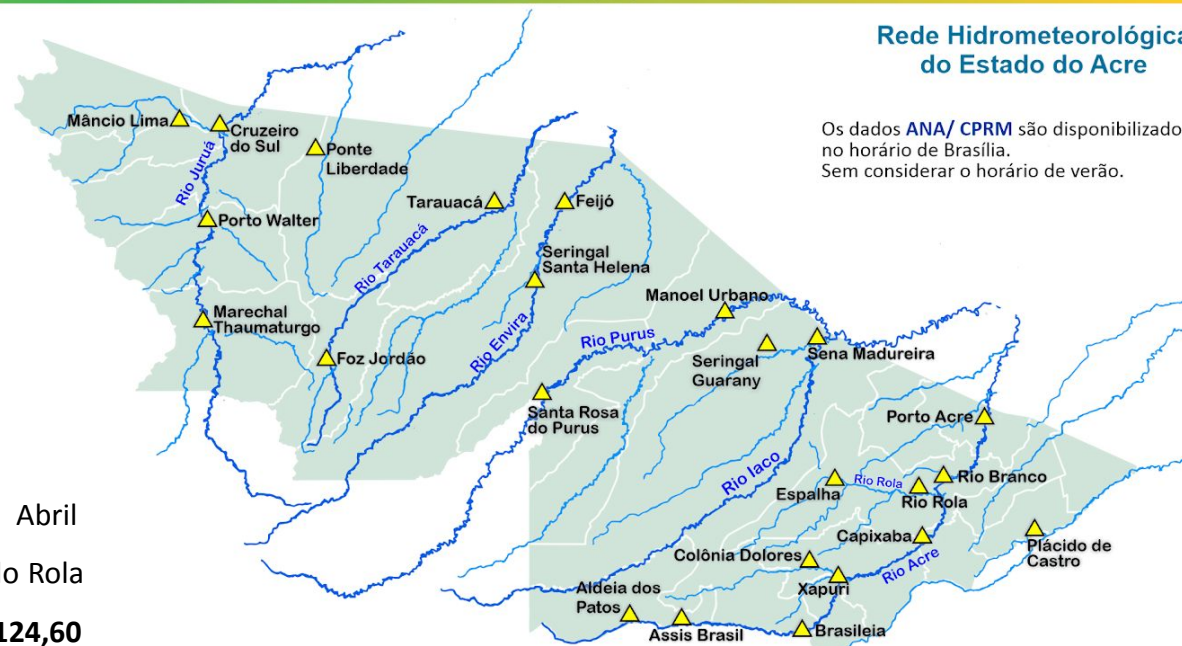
Rede Hidrometeorológica
do Estado do Acre

Os dados ANA/ CPRM são disponibilizados
no horário de Brasília.
Sem considerar o horário de verão.

Mâncio Lima
Cruzeiro do Sul
Ponte Liberdade
Rio Juruá
Porto Walter
Tarauacá
Feijó
Rio Tarauacá
Seringal Santa Helena
Marechal Thaumaturgo
Foz Jordão
Rio Envira
Manoel Urbano
Rio Purus
Seringal Guarany
Sena Madureira
Santa Rosa do Purus
Porto Acre
Rio Iaco
Espalha
Rio Rola
Rio Rola
Rio Branco
Capixaba
Plácido de Castro
Colônia Dolores
Xapuri
Rio Acre
Aldeia dos Patos
Assis Brasil
Brasileia

Abril
o Rola
124,60